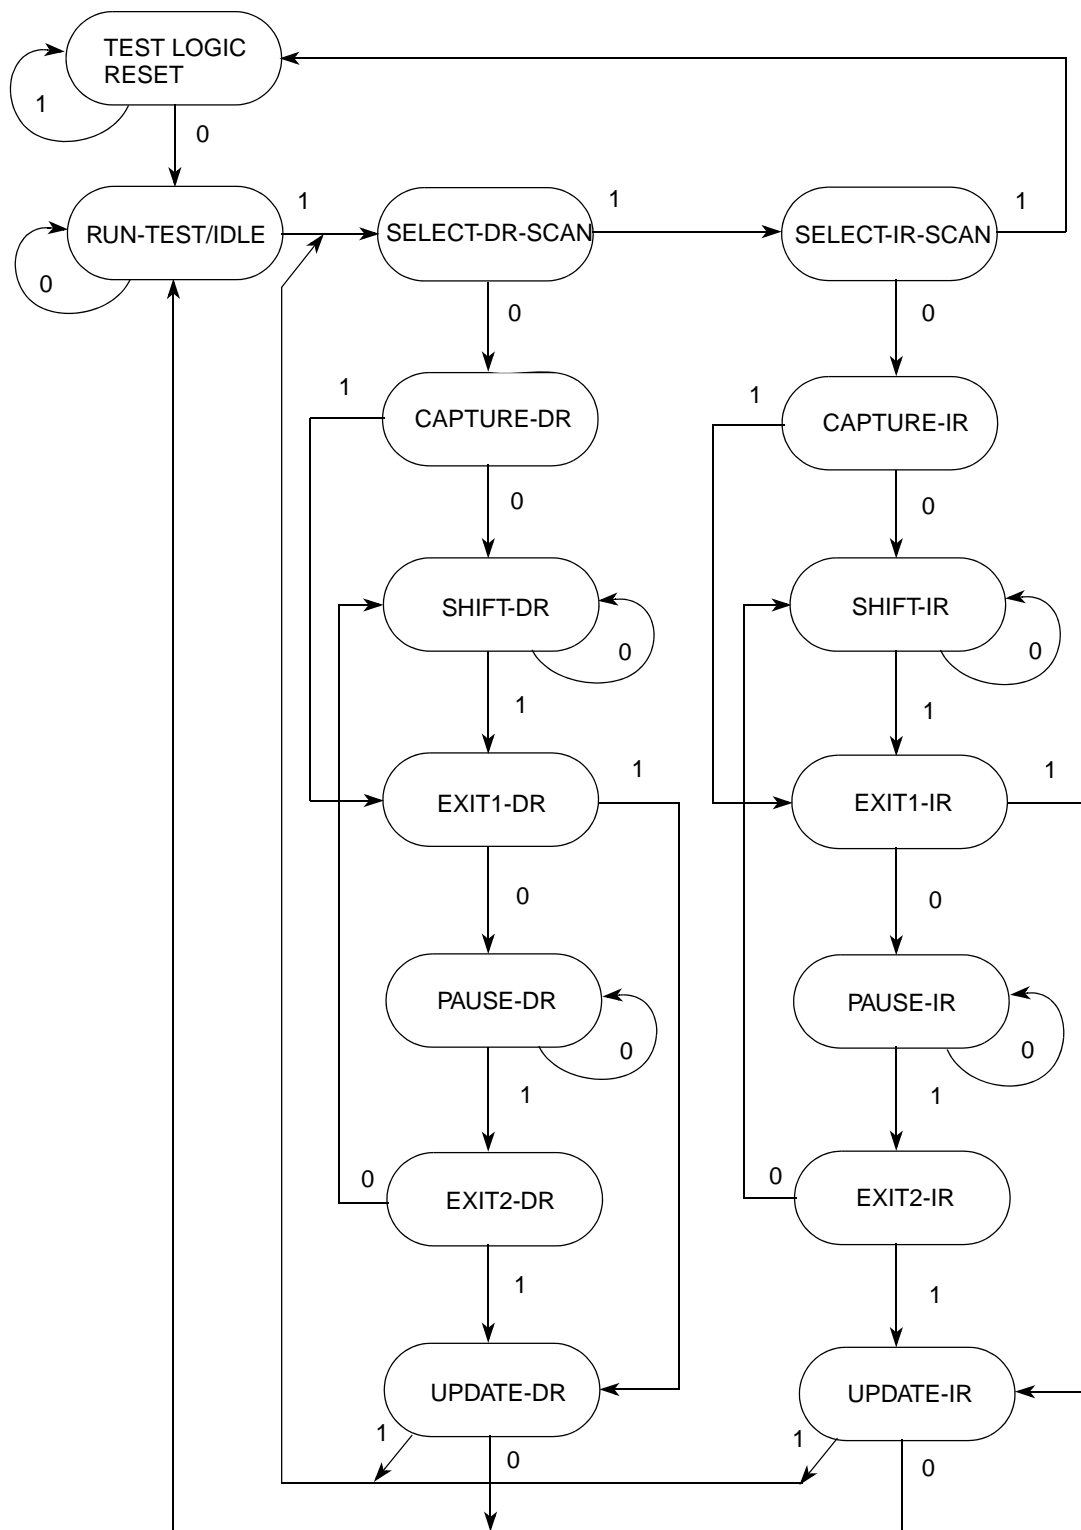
TEST LOGIC RESET
1
0
RUN-TEST/IDLE
0
1
SELECT-DR-SCAN
1
SELECT-IR-SCAN
1
0
0
1
CAPTURE-DR
1
CAPTURE-IR
0
0
SHIFT-DR
0
SHIFT-IR
0
1
1
EXIT1-DR
1
EXIT1-IR
1
0
0
PAUSE-DR
0
PAUSE-IR
0
1
1
0
EXIT2-DR
0
EXIT2-IR
1
1
UPDATE-DR
UPDATE-IR
1
0
1
0